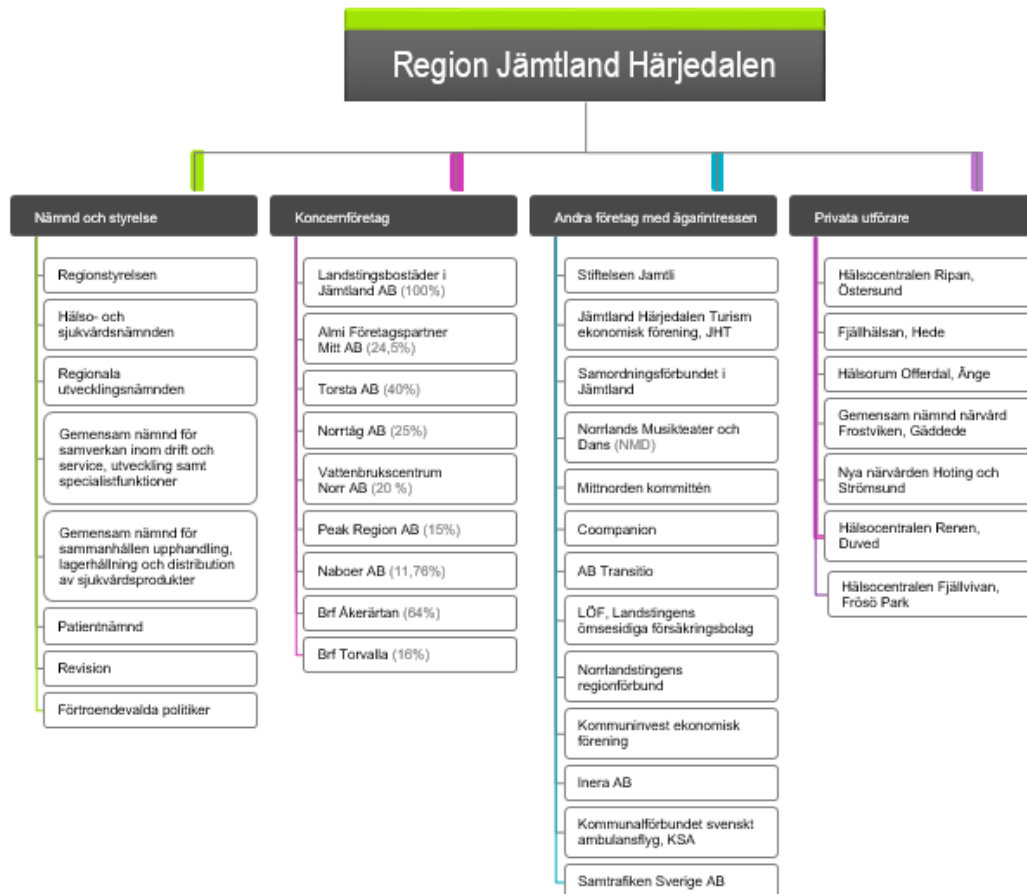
Region Jämtland Härjedalen

Nämnd och styrelse

Regionstyrelsen

Hälso- och sjukvårdsnämnden

Regionala utvecklingsnämnden

Gemensam nämnd för samverkan inom drift och service, utveckling samt specialistfunktioner

Gemensam nämnd för sammanhållen upphandling, lagerhållning och distribution av sjukvårdsprodukter

Patientnämnd

Revision

Förtroendevalda politiker

Koncernföretag

Landstingsbostäder i Jämtland AB (100%)

Almi Företagspartner Mitt AB (24,5%)

Torsta AB (40%)

Norrtåg AB (25%)

Vattenbrukscentrum Norr AB (20 %)

Peak Region AB (15%)

Naboer AB (11,76%)

Brf Åkerärtan (64%)

Brf Torvalla (16%)

Andra företag med ägarintressen

Stiftelsen Jamtli

Jämtland Härjedalen Turism ekonomisk förening, JHT

Samordningsförbundet i Jämtland

Norrlands Musikteater och Dans (NMD)

Mittnorden kommittén

Coompanion

AB Transitio

LÖF, Landstingens ömsesidiga försäkringsbolag

Norrlandstingens regionförbund

Kommuninvest ekonomisk förening

Inera AB

Kommunalförbundet svenskt ambulansflyg, KSA

Samtrafiken Sverige AB

Privata utförare

Hälsocentralen Ripan, Östersund

Fjällhälsan, Hede

Hälsorum Offerdal, Änge

Gemensam nämnd närvård Frostviken, Gäddede

Nya närvården Hoting och Strömsund

Hälsocentralen Renen, Duved

Hälsocentralen Fjällvivan, Frösö Park